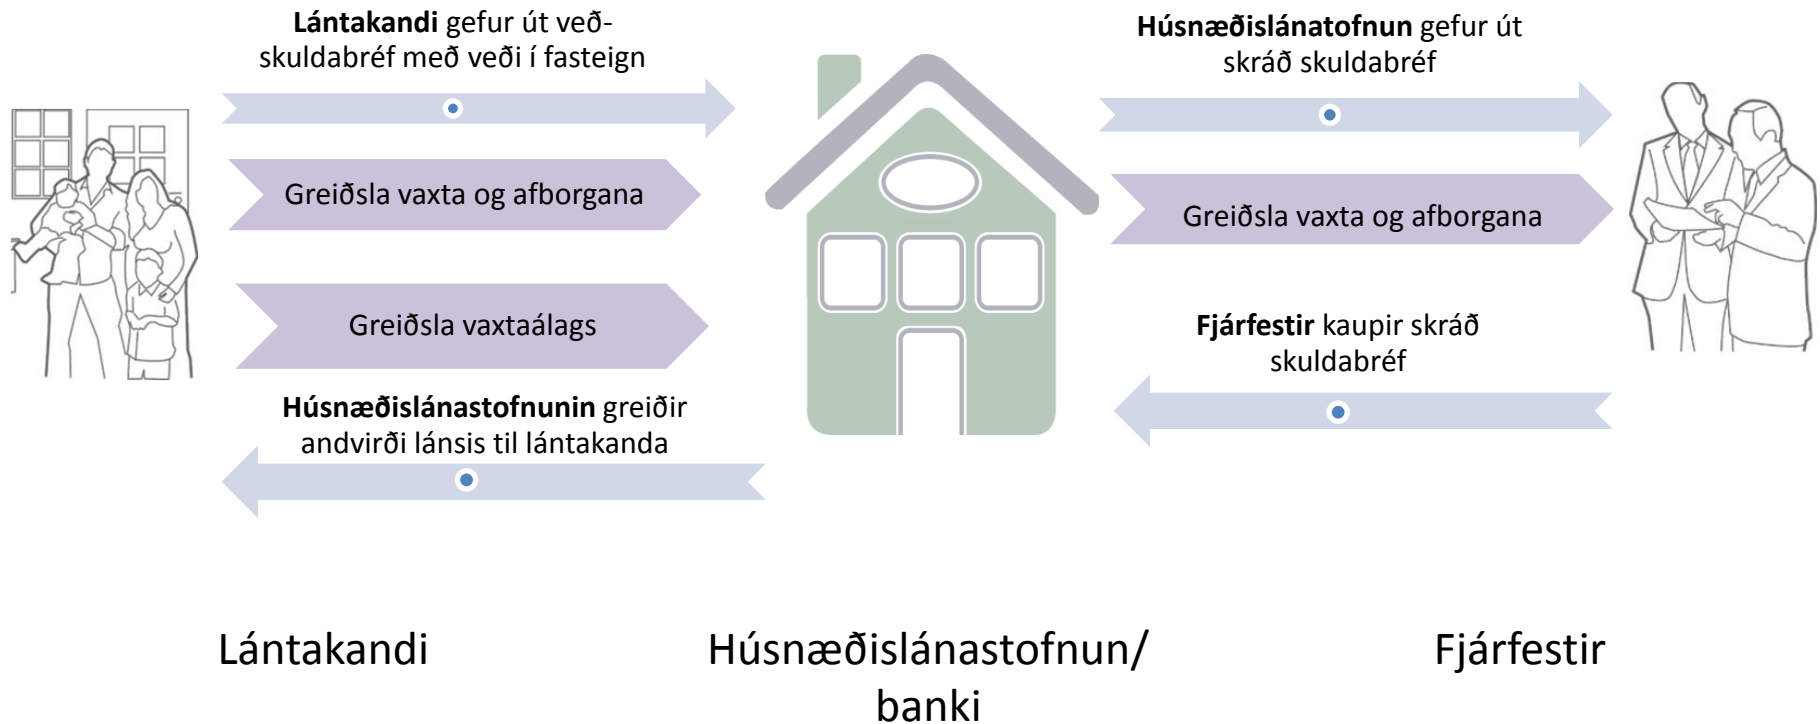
**Lántakandi** gefur út veðskuldabréf með veði í fasteign

Greiðsla vaxta og afborgana

Greiðsla vaxtaálags

**Húsnæðislánastofnunin** greiðir andvirði lánsis til lántakanda

**Húsnæðislánatofnun** gefur út skráð skuldabréf

Greiðsla vaxta og afborgana

**Fjárfestir** kaupir skráð skuldabréf

Lántakandi

Húsnæðislánastofnun/ banki

Fjárfestir